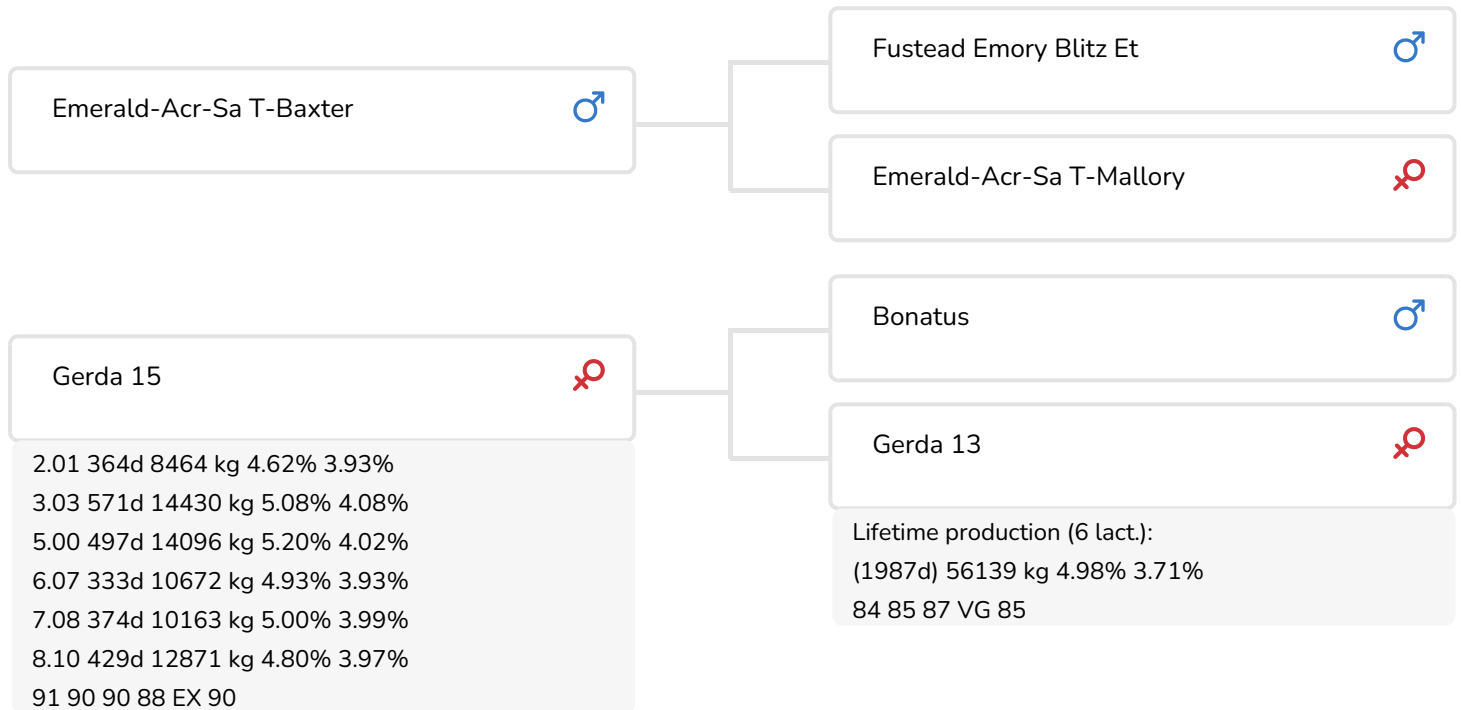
Emerald-Acr-Sa T-Baxter ♂

Fustead Emory Blitz Et ♂

Emerald-Acr-Sa T-Mallory ♀

Gerda 15 ♀

2.01 364d 8464 kg 4.62% 3.93%
3.03 571d 14430 kg 5.08% 4.08%
5.00 497d 14096 kg 5.20% 4.02%
6.07 333d 10672 kg 4.93% 3.93%
7.08 374d 10163 kg 5.00% 3.99%
8.10 429d 12871 kg 4.80% 3.97%
91 90 90 88 EX 90

Bonatus ♂

Gerda 13 ♀

Lifetime production (6 lact.):
(1987d) 56139 kg 4.98% 3.71%
84 85 87 VG 85